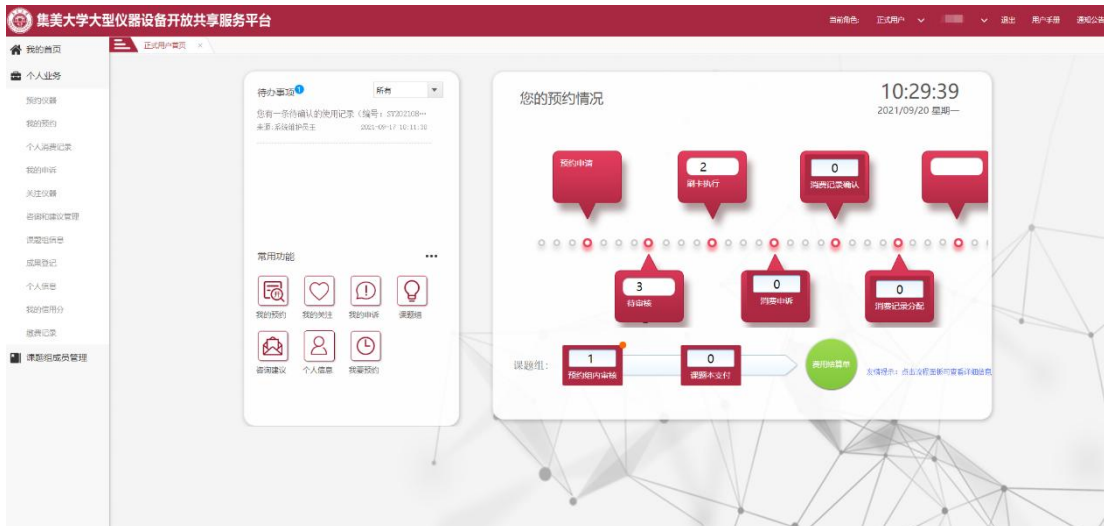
集美大学大型仪器设备开放共享服务平台

当前角色: 正式用户 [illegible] 退出 用户手册 通知公告

我的首页
个人业务
预约仪器
我的预约
个人消费记录
我的申诉
关注仪器
咨询和建议管理
课题组信息
成果登记
个人信息
我的信用分
缴费记录
课题组成员管理

正式用户首页 ×

待办事项 1 所有
您有一条待确认的使用记录（编号：ST2021​08...
来源:系统维护员 2021-09-17 10:11:38

常用功能 •••
我的预约 我的关注 我的申诉 课题组
咨询建议 个人信息 我要预约

您的预约情况
10:29:39
2021/09/20 星期一

预约申请
2 刷卡执行
0 消费记录确认
3 待审核
0 消费申诉
0 消费记录分配

课题组:
1 预约组内审核
0 课题未支付
费用结算单
友情提示：点击按钮查看可查看详细信息